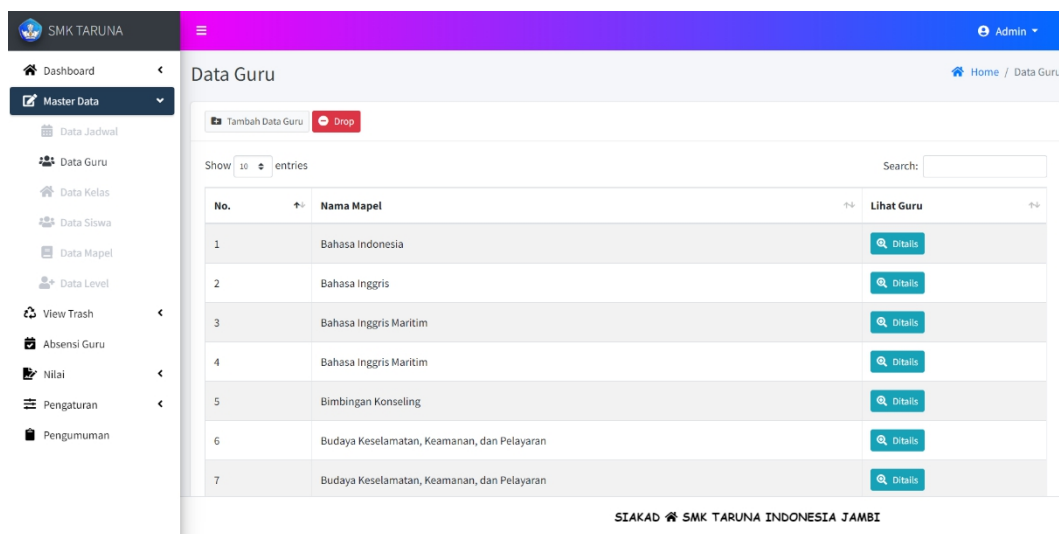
SMK TARUNA

Dashboard
Master Data
Data Jadwal
Data Guru
Data Kelas
Data Siswa
Data Mapel
Data Level
View Trash
Absensi Guru
Nilai
Pengaturan
Pengumuman

Admin

Data Guru

Home / Data Guru

Tambah Data Guru
Drop

Show 10 entries

Search:

| No. | Nama Mapel | Lihat Guru |
|---|---|---|
| 1 | Bahasa Indonesia | Ditails |
| 2 | Bahasa Inggris | Ditails |
| 3 | Bahasa Inggris Maritim | Ditails |
| 4 | Bahasa Inggris Maritim | Ditails |
| 5 | Bimbingan Konseling | Ditails |
| 6 | Budaya Keselamatan, Keamanan, dan Pelayaran | Ditails |
| 7 | Budaya Keselamatan, Keamanan, dan Pelayaran | Ditails |

SIAKAD SMK TARUNA INDONESIA JAMBI